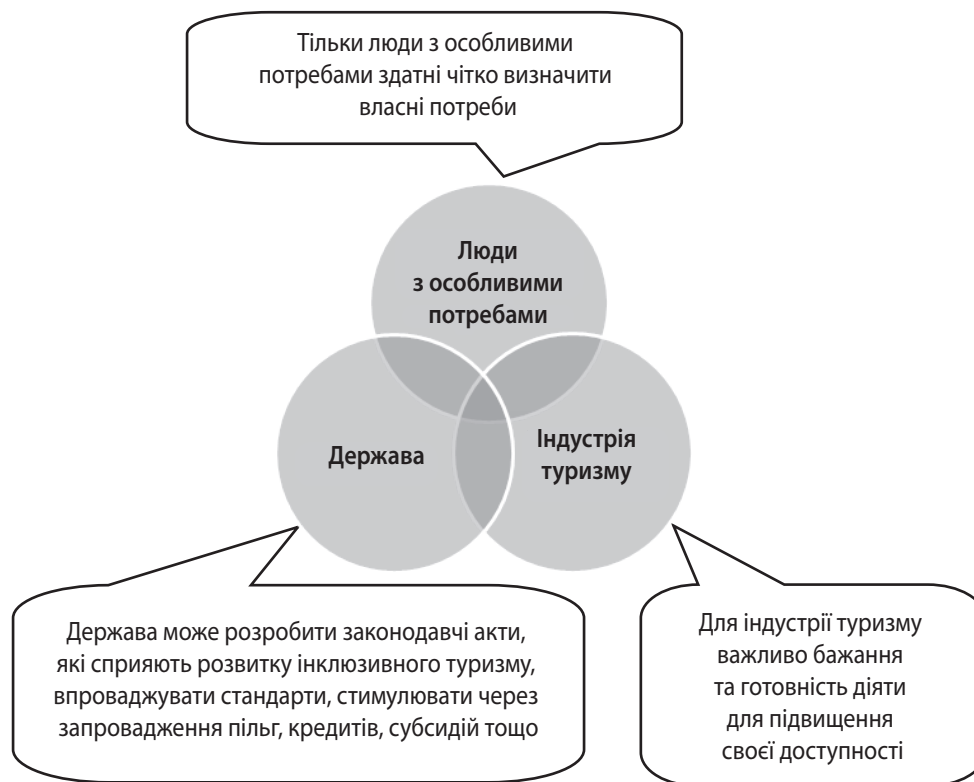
Тільки люди з особливими потребами здатні чітко визначити власні потреби

Люди з особливими потребами

Держава

Індустрія туризму

Держава може розробити законодавчі акти, які сприяють розвитку інклюзивного туризму, впроваджувати стандарти, стимулювати через запровадження пільг, кредитів, субсидій тощо

Для індустрії туризму важливо бажання та готовність діяти для підвищення своєї доступності